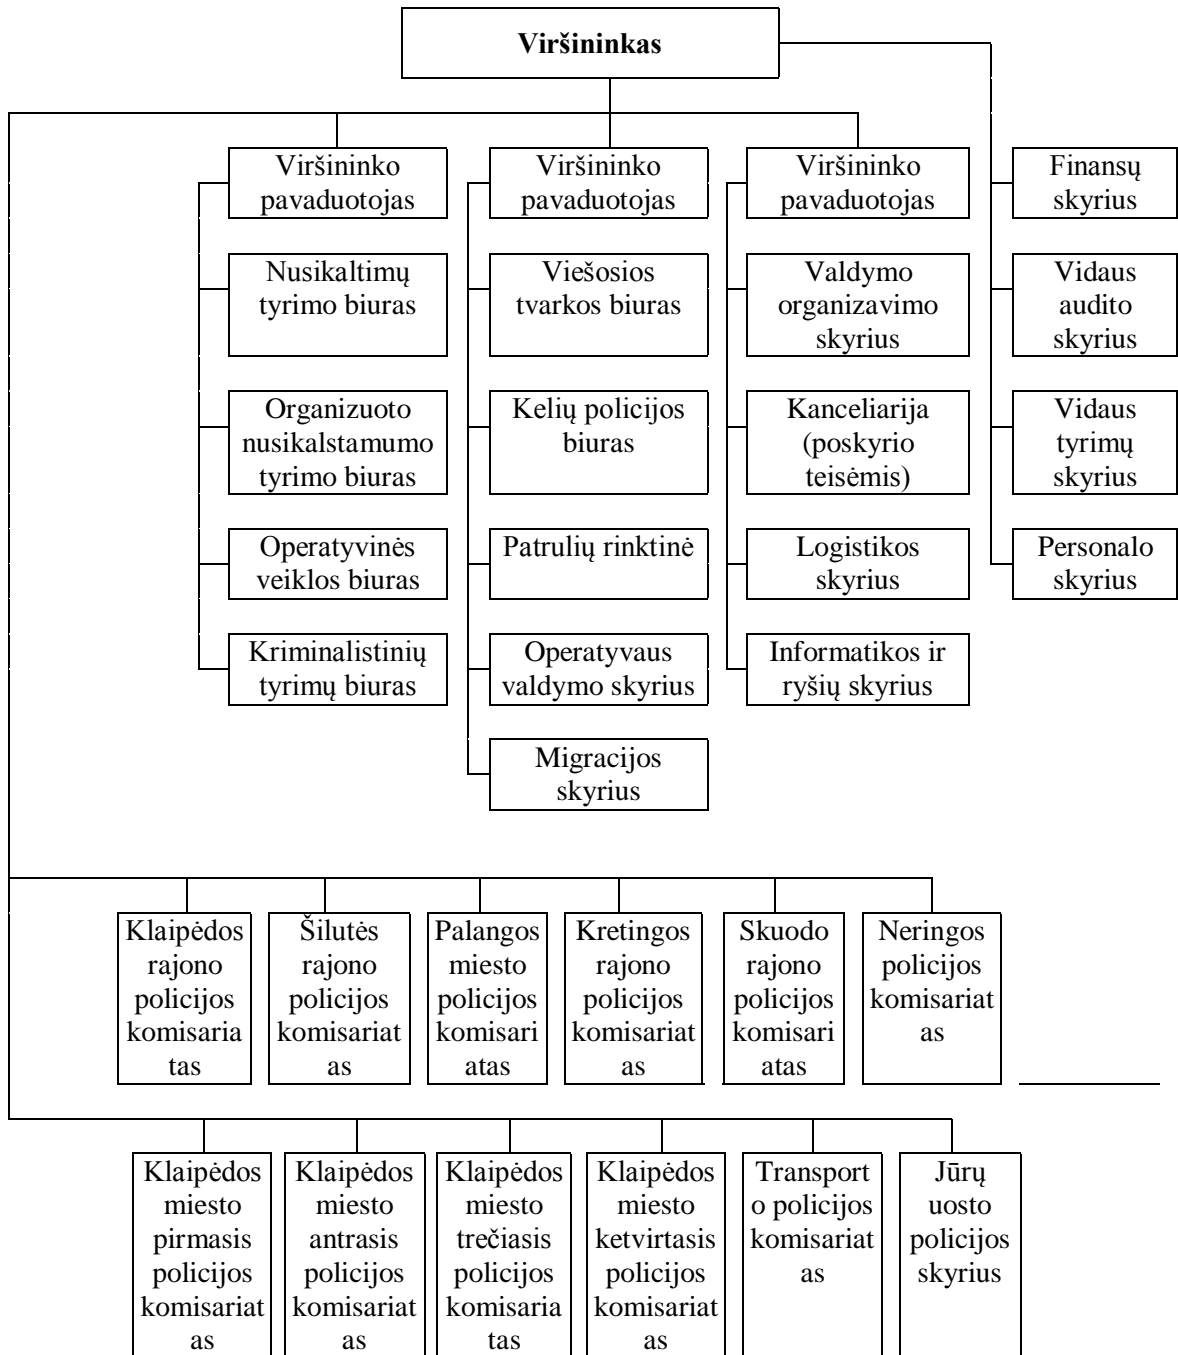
Viršininkas

Viršininko pavaduotojas

Nusikaltimų tyrimo biuras

Organizuoto nusikalstamumo tyrimo biuras

Operatyvinės veiklos biuras

Kriminalistinių tyrimų biuras

Viršininko pavaduotojas

Viešosios tvarkos biuras

Kelių policijos biuras

Patrulių rinktinė

Operatyvaus valdymo skyrius

Migracijos skyrius

Viršininko pavaduotojas

Valdymo organizavimo skyrius

Kanceliarija (poskyrio teisėmis)

Logistikos skyrius

Informatikos ir ryšių skyrius

Finansų skyrius

Vidaus audito skyrius

Vidaus tyrimų skyrius

Personalo skyrius

Klaipėdos rajono policijos komisariatas

Šilutės rajono policijos komisariatas

Palangos miesto policijos komisariatas

Kretingos rajono policijos komisariatas

Skuodo rajono policijos komisariatas

Neringos policijos komisariatas

Klaipėdos miesto pirmasis policijos komisariatas

Klaipėdos miesto antrasis policijos komisariatas

Klaipėdos miesto trečiasis policijos komisariatas

Klaipėdos miesto ketvirtasis policijos komisariatas

Transporto policijos komisariatas

Jūrų uosto policijos skyrius